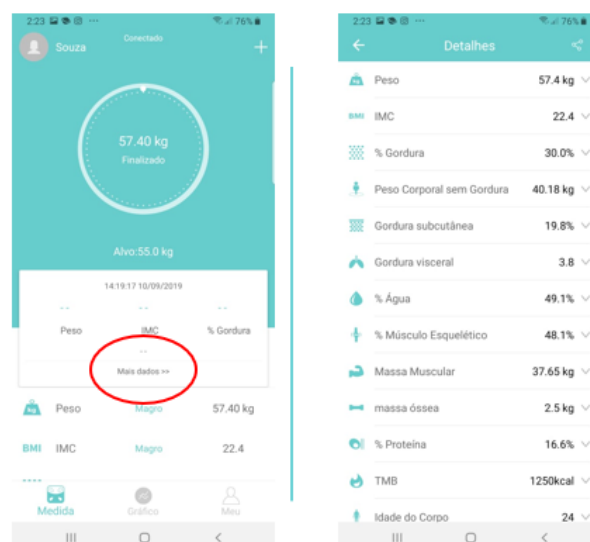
2:23 76%

Souza
Conectado
+

57.40 kg
Finalizado

Alvo:55.0 kg

14:19:17 10/09/2019

--
Peso
--
IMC
--
% Gordura
--

Mais dados >>

kg Peso Magro 57.40 kg

BMI IMC Magro 22.4

Medida Gráfico Meu

2:23 76%

Detalhes

kg Peso 57.4 kg

BMI IMC 22.4

% Gordura 30.0%

Peso Corporal sem Gordura 40.18 kg

Gordura subcutânea 19.8%

Gordura visceral 3.8

% Água 49.1%

% Músculo Esquelético 48.1%

Massa Muscular 37.65 kg

massa óssea 2.5 kg

% Proteína 16.6%

TMB 1250kcal

Idade do Corpo 24